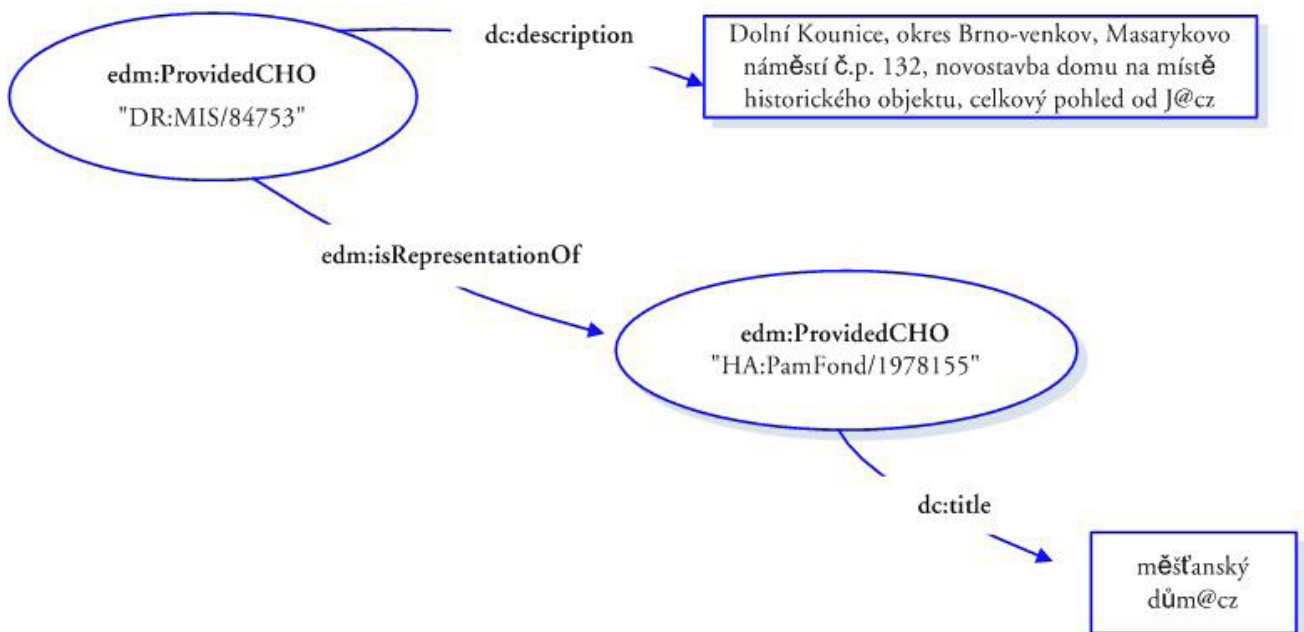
edm:ProvidedCHO
"DR:MIS/84753"

dc:description

Dolní Kounice, okres Brno-venkov, Masarykovo náměstí č.p. 132, novostavba domu na místě historického objektu, celkový pohled od J@cz

edm:isRepresentationOf

edm:ProvidedCHO
"HA:PamFond/1978155"

dc:title

měšťanský dům@cz